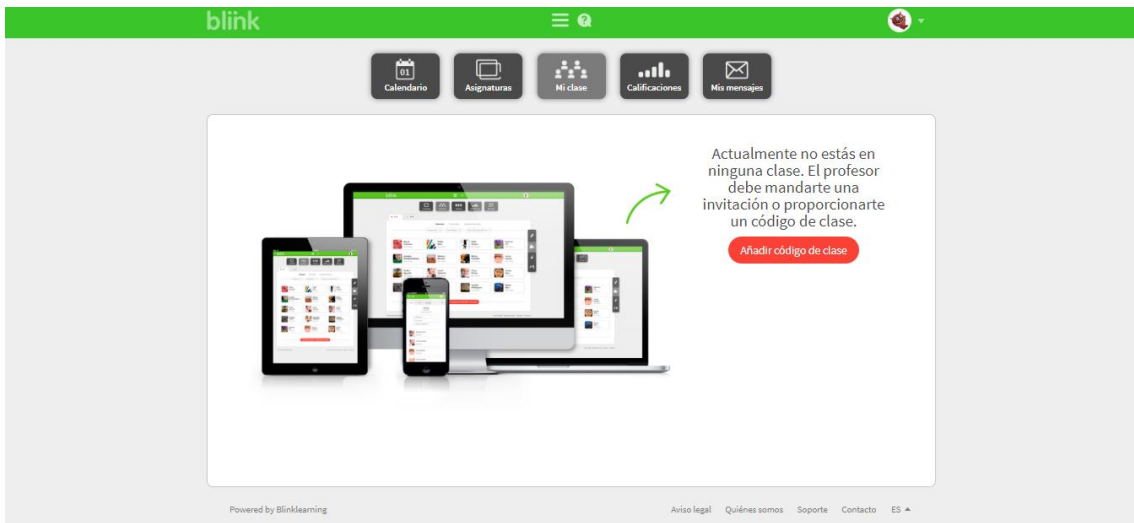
blink

01
Calendario

Asignaturas

Mi clase

Calificaciones

Mis mensajes

Actualmente no estás en ninguna clase. El profesor debe mandarte una invitación o proporcionarte un código de clase.

Añadir código de clase

Powered by Blinklearning

Aviso legal Quiénes somos Soporte Contacto ES